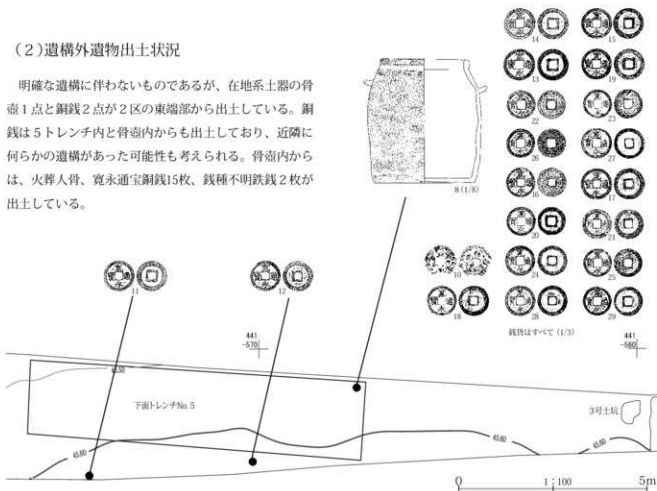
(2)遺構外遺物出土状況

明確な遺構に伴わないものであるが、在地系土器の骨壷1点と銅銭2点が2区の東端部から出土している。銅銭は5トレンチ内と骨壷内からも出土しており、近隣に何らかの遺構があった可能性も考えられる。骨壷内からは、火葬人骨、寛永通宝銅銭15枚、銭種不明鉄銭2枚が出土している。

14 15 13 19 22 23 26 27 16 17 20 21 24 25 28 29 10 9 18

8(1/8)

銭貨はすべて(1/3)

11 12

441 -570

441 -560

45.70

下面トレンチNo.5

3号土坑

45.60

45.60

45.60

0 1:100 5m